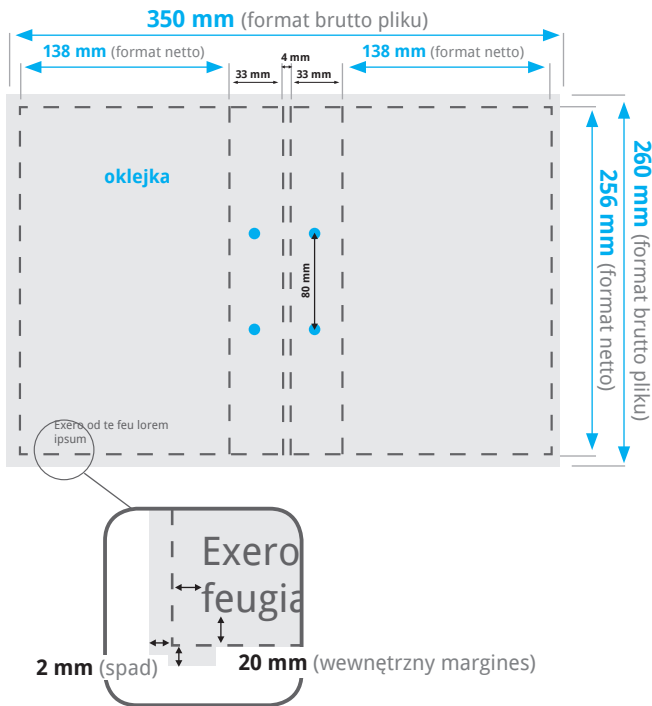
350 mm (format brutto pliku)

138 mm (format netto)

4 mm

33 mm

33 mm

138 mm (format netto)

260 mm (format brutto pliku)

256 mm (format netto)

oklejka

80 mm

Exero od te feu lorem ipsum

Exero
feugia

2 mm (spad)

20 mm (wewnętrzny margines)